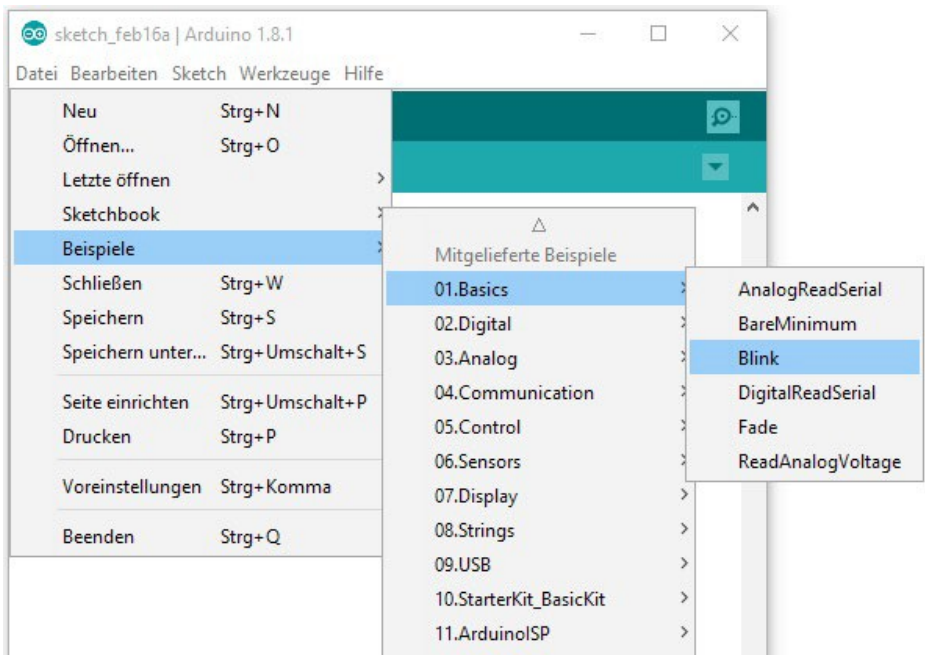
sketch_feb16a | Arduino 1.8.1

Datei Bearbeiten Sketch Werkzeuge Hilfe

| | |
|---|---|
| Neu | Strg+N |
| Öffnen... | Strg+O |
| Letzte öffnen | |
| Sketchbook | |
| Beispiele | |
| Schließen | Strg+W |
| Speichern | Strg+S |
| Speichern unter... | Strg+Umschalt+S |
| Seite einrichten | Strg+Umschalt+P |
| Drucken | Strg+P |
| Voreinstellungen | Strg+Komma |
| Beenden | Strg+Q |

△
Mitgelieferte Beispiele
01.Basics
02.Digital
03.Analog
04.Communication
05.Control
06.Sensors
07.Display
08.Strings
09.USB
10.StarterKit_BasicKit
11.ArduinoISP

AnalogReadSerial
BareMinimum
Blink
DigitalReadSerial
Fade
ReadAnalogVoltage